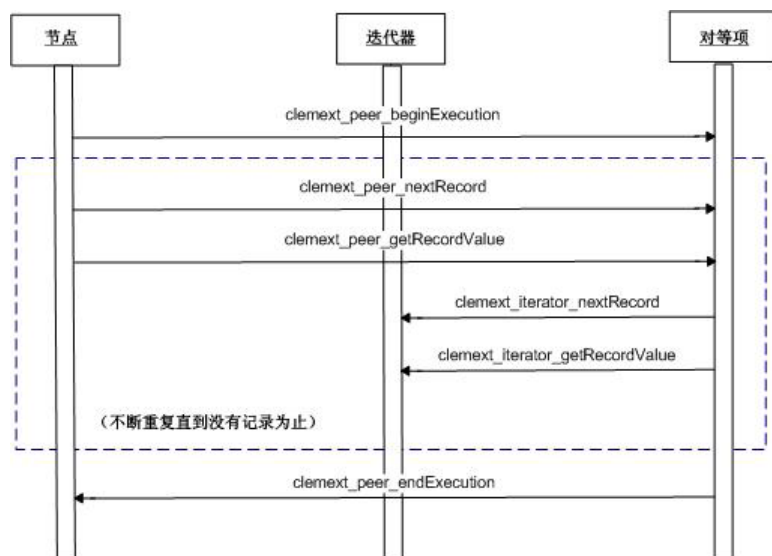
节点

迭代器

对等项

clemext_peer_beginExecution

clemext_peer_nextRecord

clemext_peer_getRecordValue

clemext_iterator_nextRecord

clemext_iterator_getRecordValue

（不断重复直到没有记录为止）

clemext_peer_endExecution